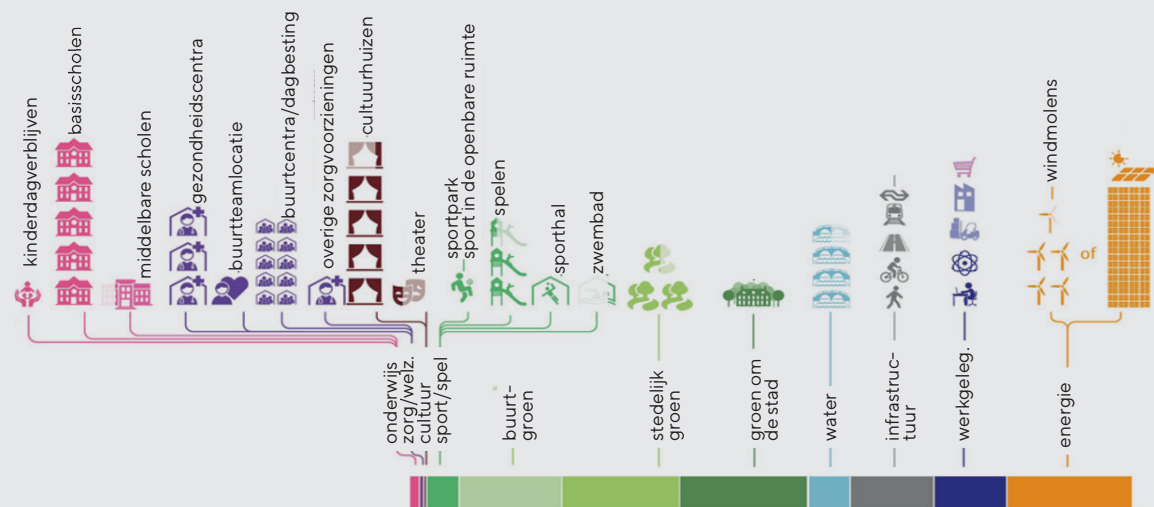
kinderdagverblijven
basisscholen
middelbare scholen
gezondheidscentra
buurtteamlocatie
buurtcentra/dagbesting
overige zorgvoorzieningen
cultuurhuizen
theater
sportpark
sport in de openbare ruimte
spelen
sporthal
zwembad
windmolens
of
onderwijs
zorg/welz.
cultuur
sport/spel
buurt-groen
stedelijk groen
groen om de stad
water
infrastruc-tuur
werkgeleg.
energie